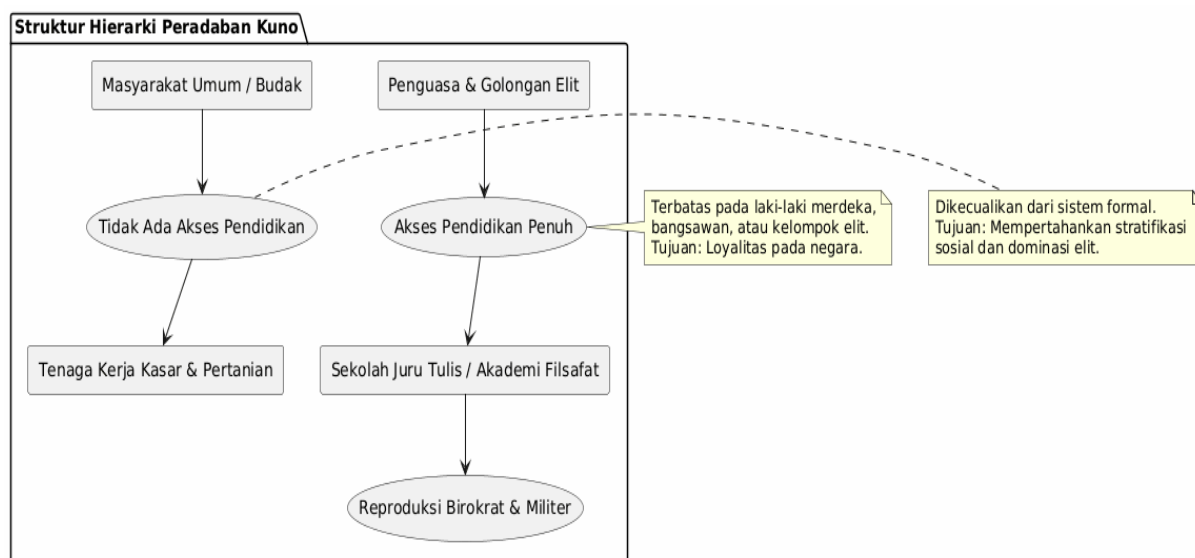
Struktur Hierarki Peradaban Kuno

Masyarakat Umum / Budak

Penguasa & Golongan Elit

Tidak Ada Akses Pendidikan

Akses Pendidikan Penuh

Terbatas pada laki-laki merdeka, bangsawan, atau kelompok elit.
Tujuan: Loyalitas pada negara.

Dikecualikan dari sistem formal.
Tujuan: Mempertahankan stratifikasi sosial dan dominasi elit.

Tenaga Kerja Kasar & Pertanian

Sekolah Juru Tulis / Akademi Filsafat

Reproduksi Birokrat & Militer